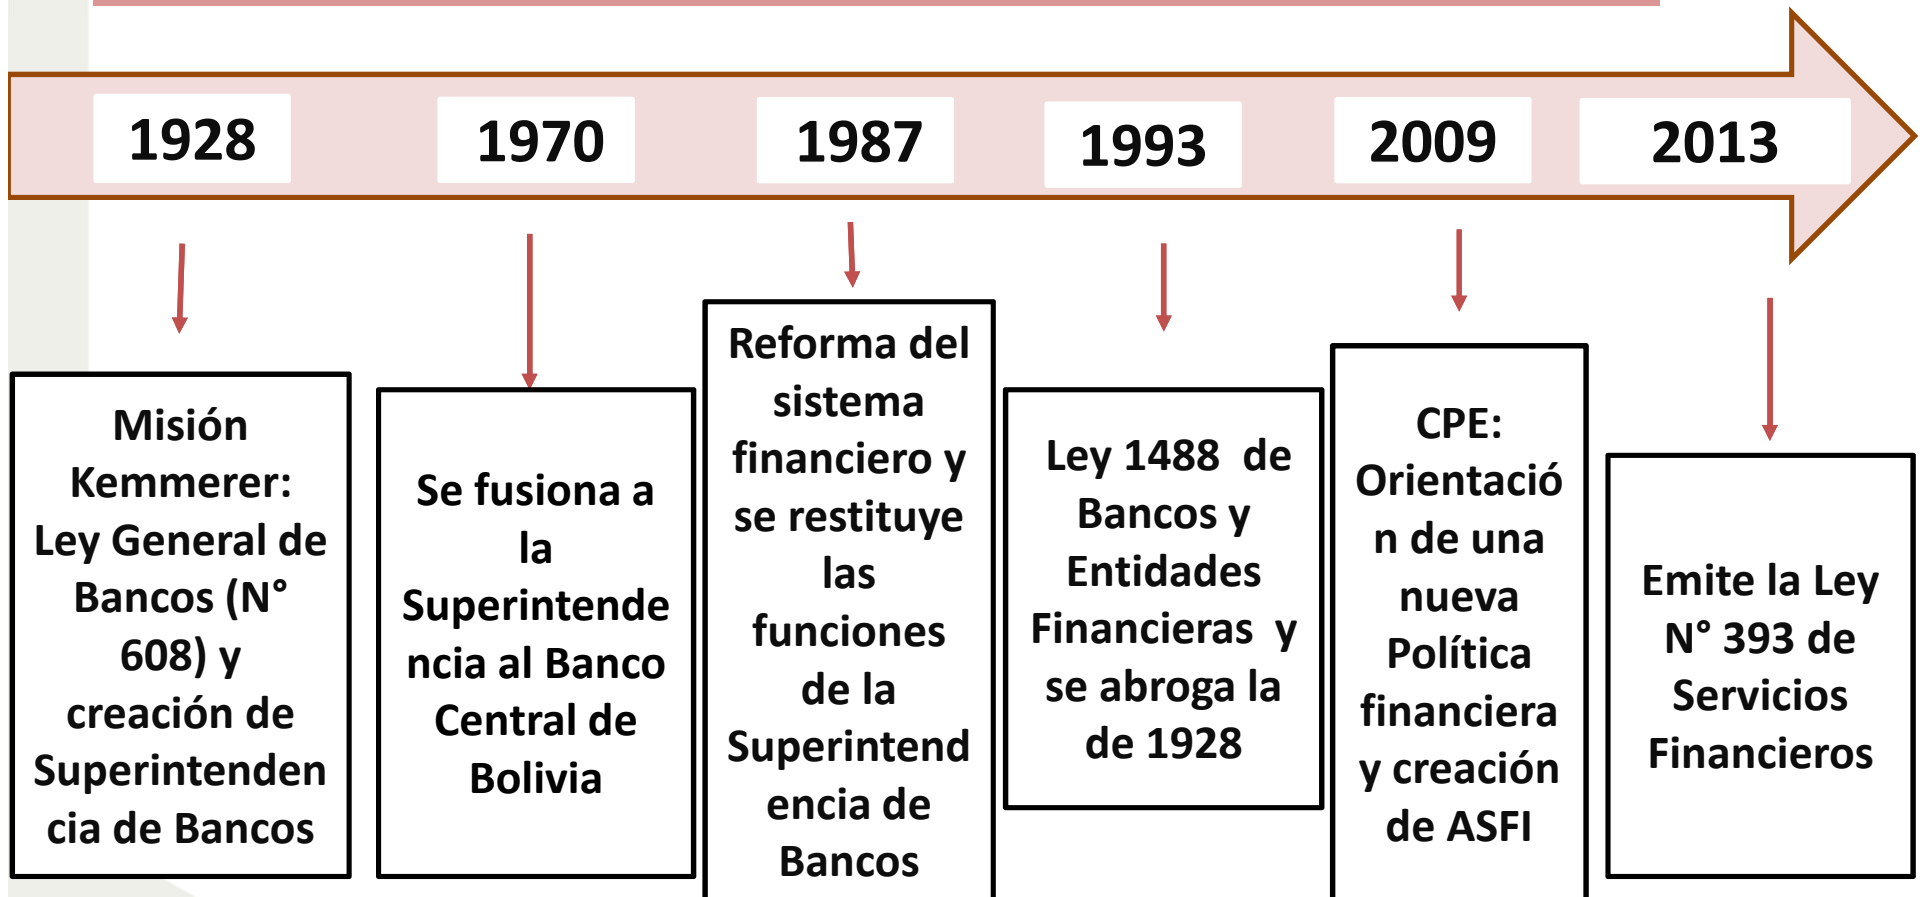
1928

1970

1987

1993

2009

2013

Misión Kemmerer: Ley General de Bancos (N° 608) y creación de Superintendencia de Bancos

Se fusiona a la Superintendencia al Banco Central de Bolivia

Reforma del sistema financiero y se restituye las funciones de la Superintendencia de Bancos

Ley 1488 de Bancos y Entidades Financieras y se abroga la de 1928

CPE: Orientación de una nueva Política financiera y creación de ASFI

Emite la Ley N° 393 de Servicios Financieros